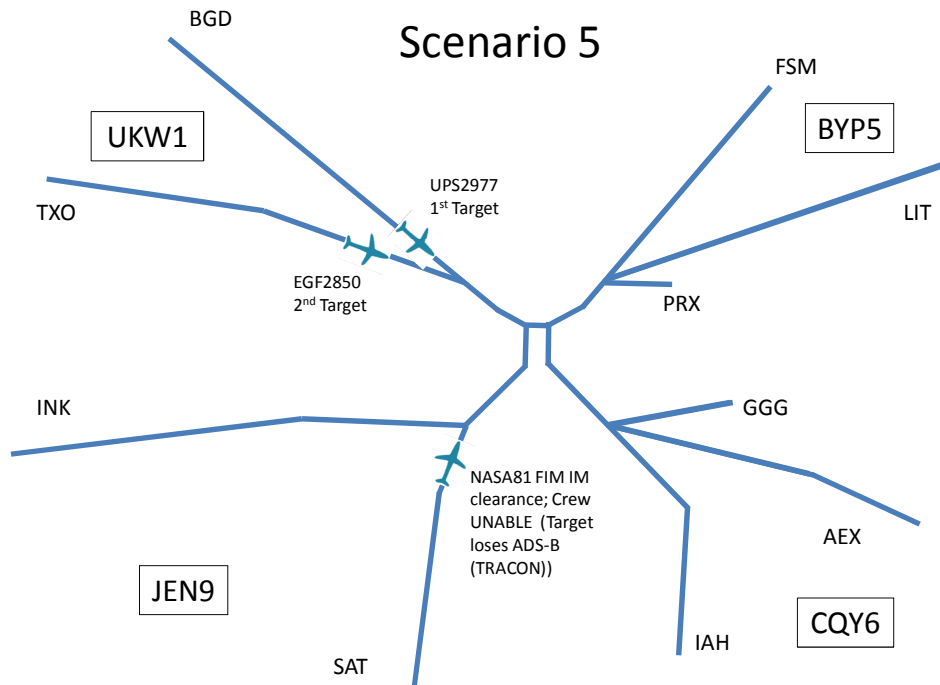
Scenario 5

BGD

FSM

UKW1

BYP5

TXO

UPS2977
1$^{st}$ Target

LIT

EGF2850
2$^{nd}$ Target

PRX

INK

GGG

NASA81 FIM IM clearance; Crew UNABLE (Target loses ADS-B (TRACON))

AEX

JEN9

CQY6

IAH

SAT